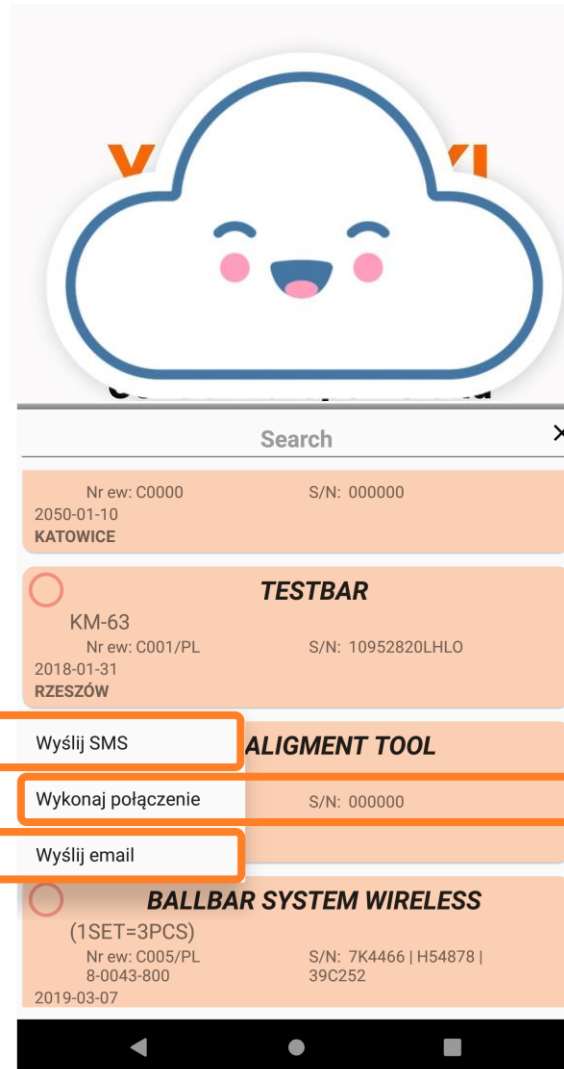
Search

Nr ew: C0000 S/N: 000000
2050-01-10
KATOWICE

TESTBAR
KM-63
Nr ew: C001/PL S/N: 10952820LHLO
2018-01-31
RZESZÓW

Wyślij SMS
ALIGMENT TOOL
Wykonaj połączenie
S/N: 000000
Wyślij email

BALLBAR SYSTEM WIRELESS
(1SET=3PCS)
Nr ew: C005/PL 8-0043-800 S/N: 7K4466 | H54878 | 39C252
2019-03-07